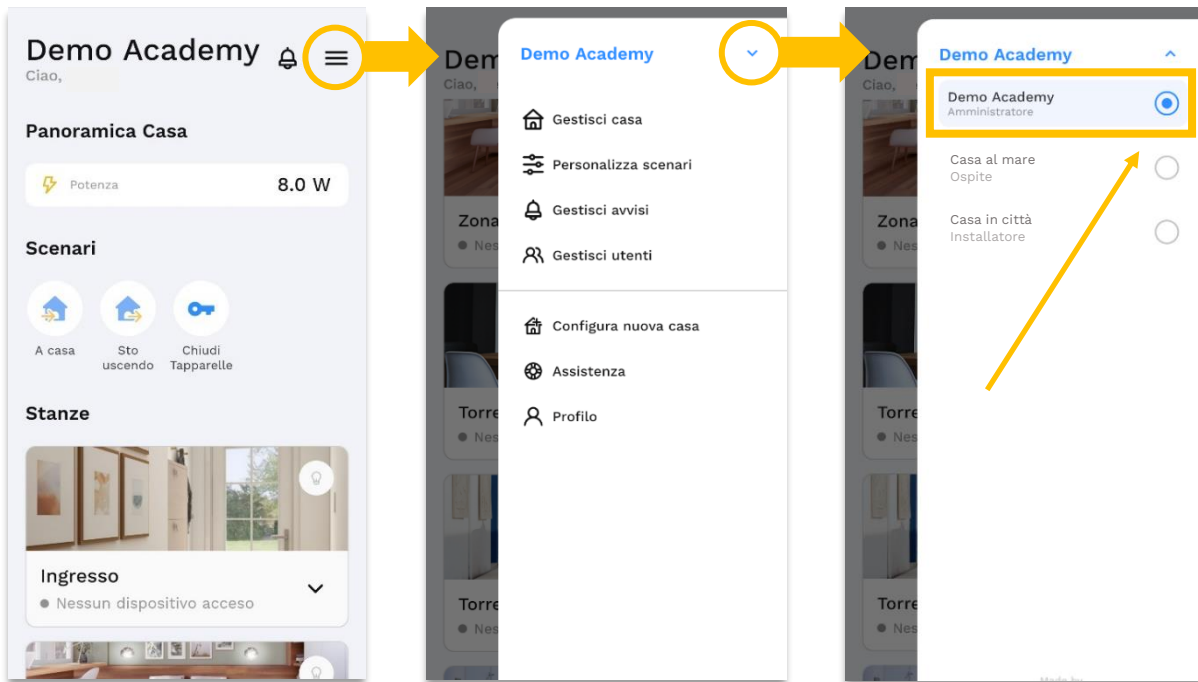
Demo Academy
Ciao,

Panoramica Casa

Potenza 8.0 W

Scenari

A casa
Sto uscendo
Chiudi Tapparelle

Stanze

Ingresso
Nessun dispositivo acceso

Demo
Ciao,
Zona
Nes
Torre
Nes
Torre
Nes

Demo Academy

Gestisci casa
Personalizza scenari
Gestisci avvisi
Gestisci utenti

Configura nuova casa
Assistenza
Profilo

Dem
Ciao,
Zona
Nes
Torre
Nes
Torre
Nes

Demo Academy

Demo Academy
Amministratore

Casa al mare
Ospite

Casa in città
Installatore

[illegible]